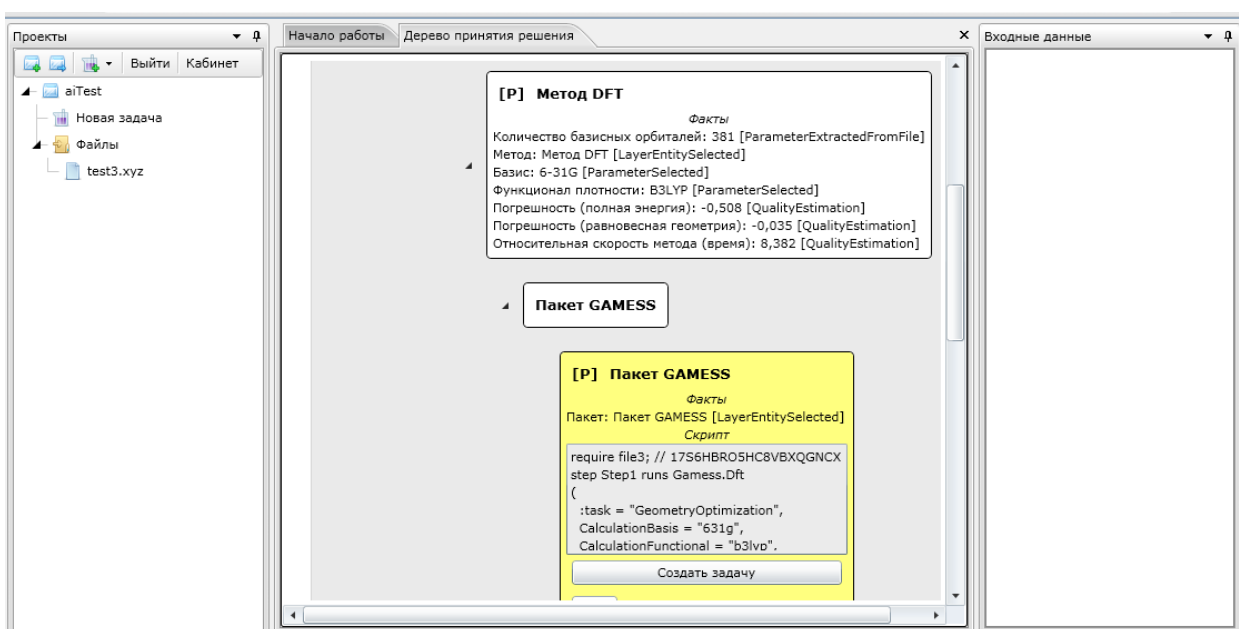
Проекты

Выйти Кабинет

aiTest

Новая задача

Файлы

test3.xyz

Начало работы

Дерево принятия решения

[P] Метод DFT

Факты

Количество базисных орбиталей: 381 [ParameterExtractedFromFile]
Метод: Метод DFT [LayerEntitySelected]
Базис: 6-31G [ParameterSelected]
Функционал плотности: B3LYP [ParameterSelected]
Погрешность (полная энергия): -0,508 [QualityEstimation]
Погрешность (равновесная геометрия): -0,035 [QualityEstimation]
Относительная скорость метода (время): 8,382 [QualityEstimation]

Пакет GAMESS

[P] Пакет GAMESS

Факты

Пакет: Пакет GAMESS [LayerEntitySelected]

Скрипт

require file3; // 17S6HBRO5HC8VBXQGNCX
step Step1 runs Gamess.Dft
(
:task = "GeometryOptimization",
CalculationBasis = "631g",
CalculationFunctional = "b3lyp",

Создать задачу

Входные данные